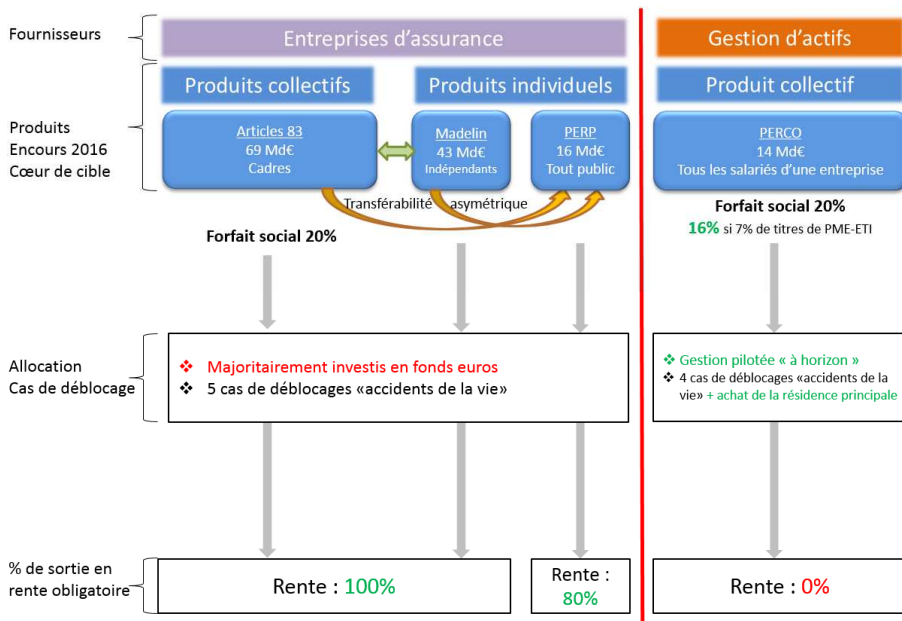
Fournisseurs

Entreprises d'assurance

Gestion d'actifs

Produits collectifs

Produits individuels

Produit collectif

Produits
Encours 2016
Cœur de cible

Articles 83
69 Md€
Cadres

Madelin
43 Md€
Indépendants

PERP
16 Md€
Tout public

PERCO
14 Md€
Tous les salariés d'une entreprise

Transférabilité asymétrique

Forfait social 20%

Forfait social 20%
16% si 7% de titres de PME-ETI

Allocation
Cas de déblocage

❖ Majoritairement investis en fonds euros
❖ 5 cas de déblocages «accidents de la vie»

❖ Gestion pilotée « à horizon »
❖ 4 cas de déblocages «accidents de la vie» + achat de la résidence principale

% de sortie en rente obligatoire

Rente : 100%

Rente : 80%

Rente : 0%